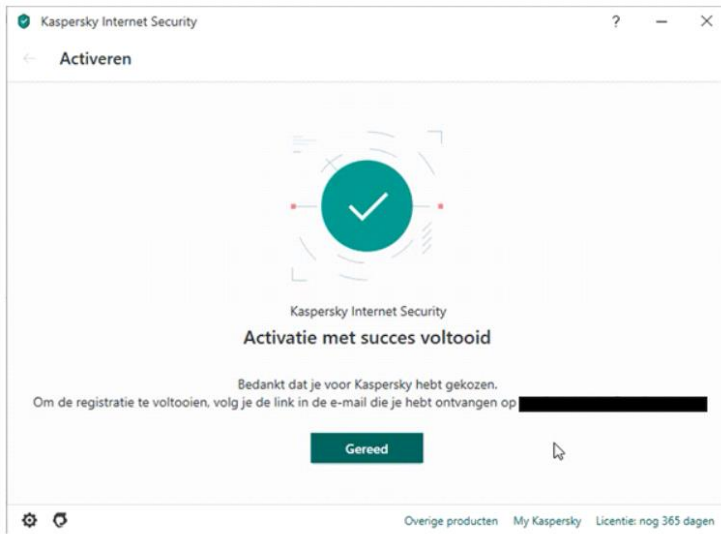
Kaspersky Internet Security ? — ✕

Activeren

Kaspersky Internet Security

Activatie met succes voltooid

Bedankt dat je voor Kaspersky hebt gekozen.
Om de registratie te voltooien, volg je de link in de e-mail die je hebt ontvangen op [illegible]

Gereed

Overige producten My Kaspersky Licentie: nog 365 dagen